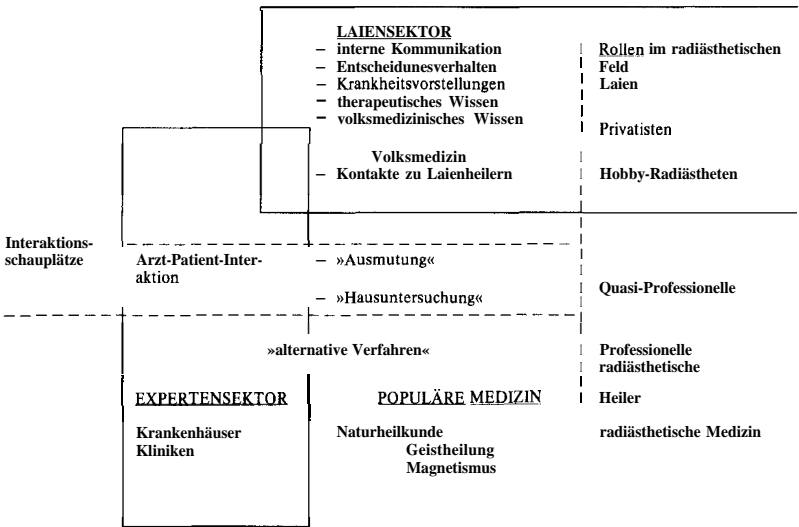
LAIENSEKTOR
– interne Kommunikation
– Entscheidunesverhalten
– Krankheitsvorstellungen
– therapeutisches Wissen
– volksmedizinisches Wissen

Volksmedizin
– Kontakte zu Laienheilern

Rollen im radiästhetischen Feld
Laien

Privatisten

Hobby-Radiästheten

Interaktionsschauplätze

Arzt-Patient-Interaktion

– »Ausmutung«

– »Hausuntersuchung«

Quasi-Professionelle

»alternative Verfahren«

Professionelle radiästhetische Heiler

EXPERTENSEKTOR

Krankenhäuser
Kliniken

POPULÄRE MEDIZIN

Naturheilkunde
Geistheilung
Magnetismus

radiästhetische Medizin